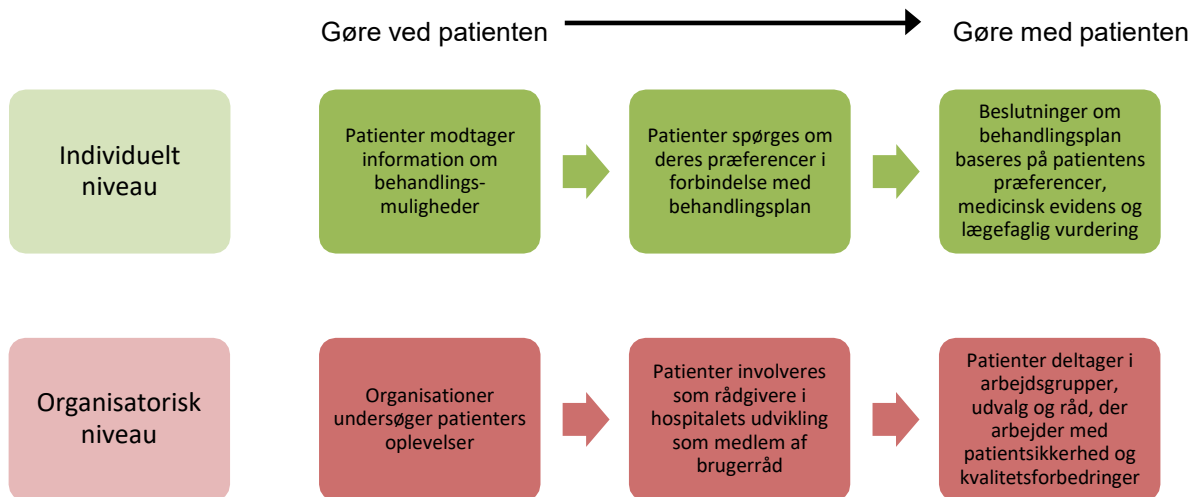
Gøre ved patienten

Gøre med patienten

Individuelt niveau

Patienter modtager information om behandlingsmuligheder

Patienter spørges om deres præferencer i forbindelse med behandlingsplan

Beslutninger om behandlingsplan baseres på patientens præferencer, medicinsk evidens og lægefaglig vurdering

Organisatorisk niveau

Organisationer undersøger patienters oplevelser

Patienter involveres som rådgivere i hospitalets udvikling som medlem af brugerråd

Patienter deltager i arbejdsgrupper, udvalg og råd, der arbejder med patientsikkerhed og kvalitetsforbedringer